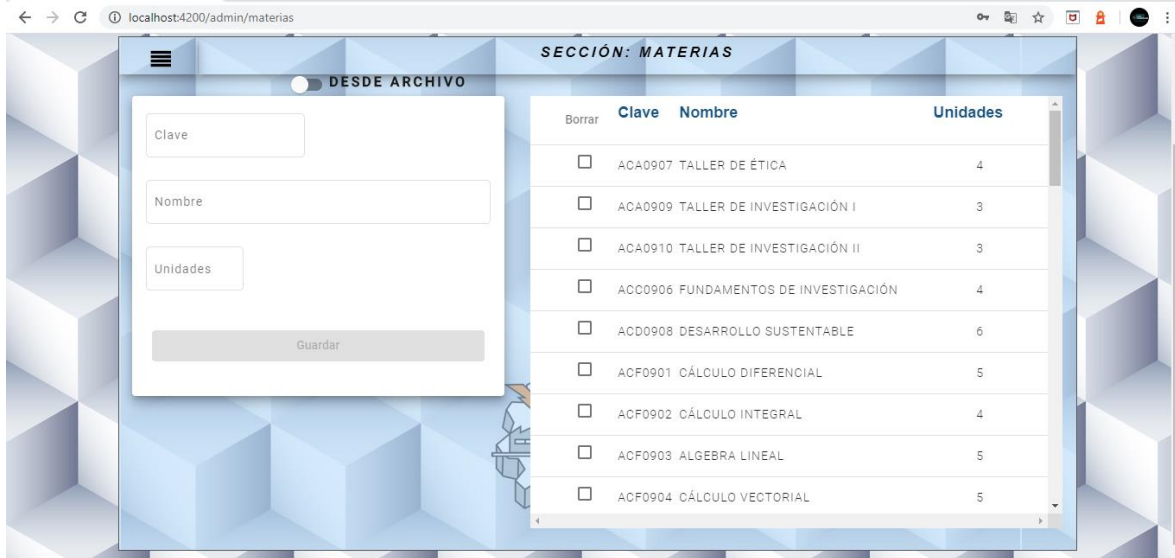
localhost:4200/admin/materias

SECCIÓN: MATERIAS

DESDE ARCHIVO

Clave

Nombre

Unidades

Guardar

| Borrar | Clave | Nombre | Unidades |
|---|---|---|---|
| ☐ | ACA0907 | TALLER DE ÉTICA | 4 |
| ☐ | ACA0909 | TALLER DE INVESTIGACIÓN I | 3 |
| ☐ | ACA0910 | TALLER DE INVESTIGACIÓN II | 3 |
| ☐ | ACC0906 | FUNDAMENTOS DE INVESTIGACIÓN | 4 |
| ☐ | ACD0908 | DESARROLLO SUSTENTABLE | 6 |
| ☐ | ACF0901 | CÁLCULO DIFERENCIAL | 5 |
| ☐ | ACF0902 | CÁLCULO INTEGRAL | 4 |
| ☐ | ACF0903 | ALGEBRA LINEAL | 5 |
| ☐ | ACF0904 | CÁLCULO VECTORIAL | 5 |